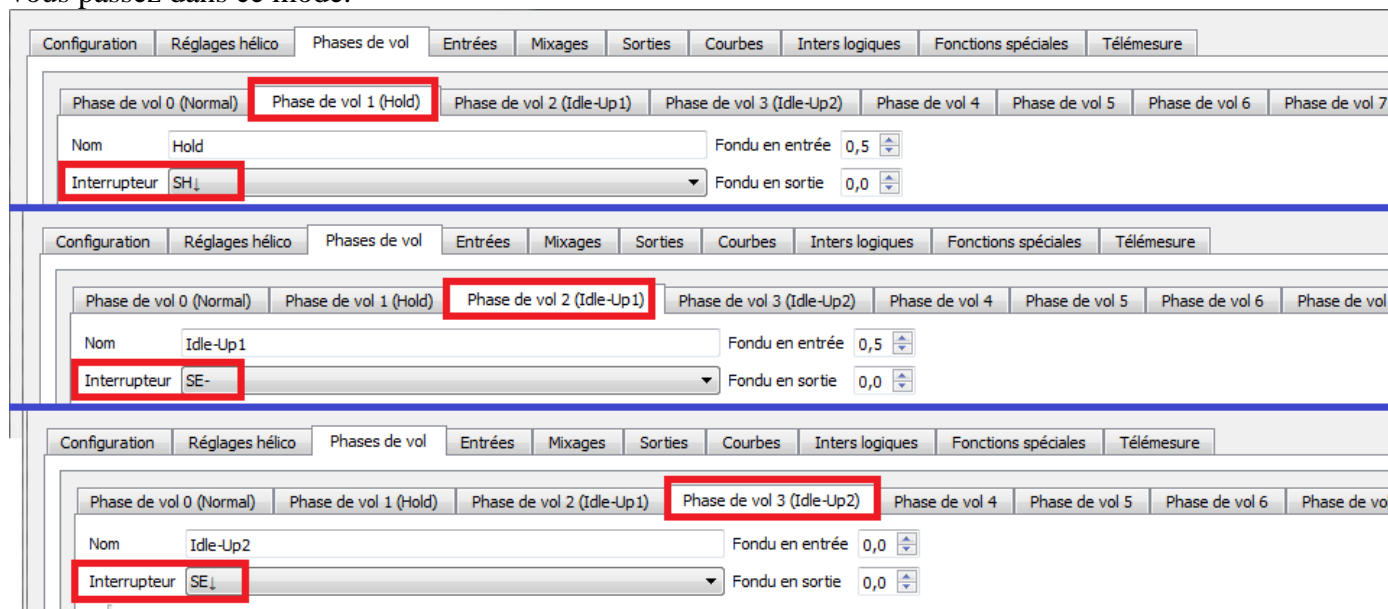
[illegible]

Configuration | Réglages hélico | Phases de vol | Entrées | Mixages | Sorties | Courbes | Inters logiques | Fonctions spéciales | Télémesure

Phase de vol 0 (Normal) | Phase de vol 1 (Hold) | Phase de vol 2 (Idle-Up1) | Phase de vol 3 (Idle-Up2) | Phase de vol 4 | Phase de vol 5 | Phase de vol 6 | Phase de vol 7

Nom Hold
Fondu en entrée 0,5
Interrupteur SH↓
Fondu en sortie 0,0

Configuration | Réglages hélico | Phases de vol | Entrées | Mixages | Sorties | Courbes | Inters logiques | Fonctions spéciales | Télémesure

Phase de vol 0 (Normal) | Phase de vol 1 (Hold) | Phase de vol 2 (Idle-Up1) | Phase de vol 3 (Idle-Up2) | Phase de vol 4 | Phase de vol 5 | Phase de vol 6 | Phase de vol

Nom Idle-Up1
Fondu en entrée 0,5
Interrupteur SE-
Fondu en sortie 0,0

Configuration | Réglages hélico | Phases de vol | Entrées | Mixages | Sorties | Courbes | Inters logiques | Fonctions spéciales | Télémesure

Phase de vol 0 (Normal) | Phase de vol 1 (Hold) | Phase de vol 2 (Idle-Up1) | Phase de vol 3 (Idle-Up2) | Phase de vol 4 | Phase de vol 5 | Phase de vol 6 | Phase de vo

Nom Idle-Up2
Fondu en entrée 0,0
Interrupteur SE↓
Fondu en sortie 0,0